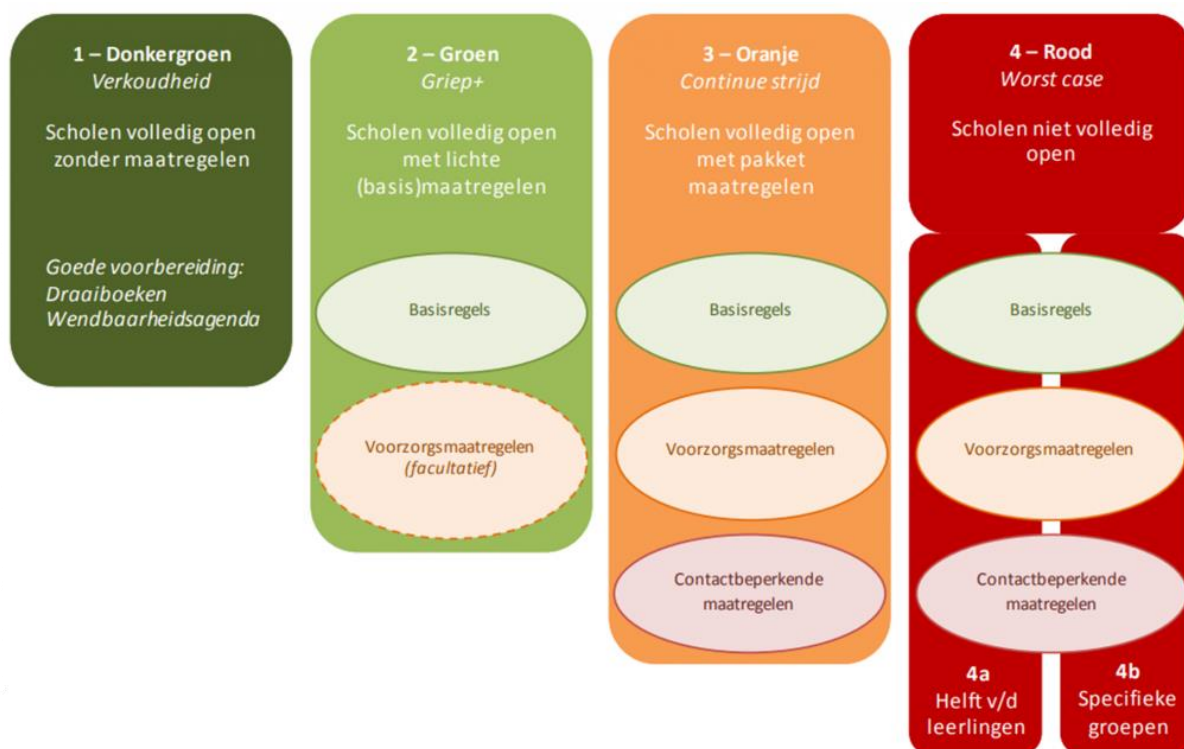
1 – Donkergroen
Verkoudheid

Scholen volledig open zonder maatregelen

Goede voorbereiding: Draaiboeken Wendbaarheidsagenda

2 – Groen
Griep+

Scholen volledig open met lichte (basis)maatregelen

Basisregels

Voorzorgsmaatregelen
(facultatief)

3 – Oranje
Continue strijd

Scholen volledig open met pakket maatregelen

Basisregels

Voorzorgsmaatregelen

Contactbeperkende maatregelen

4 – Rood
Worst case

Scholen niet volledig open

Basisregels

Voorzorgsmaatregelen

Contactbeperkende maatregelen

4a
Helft v/d leerlingen

4b
Specifieke groepen